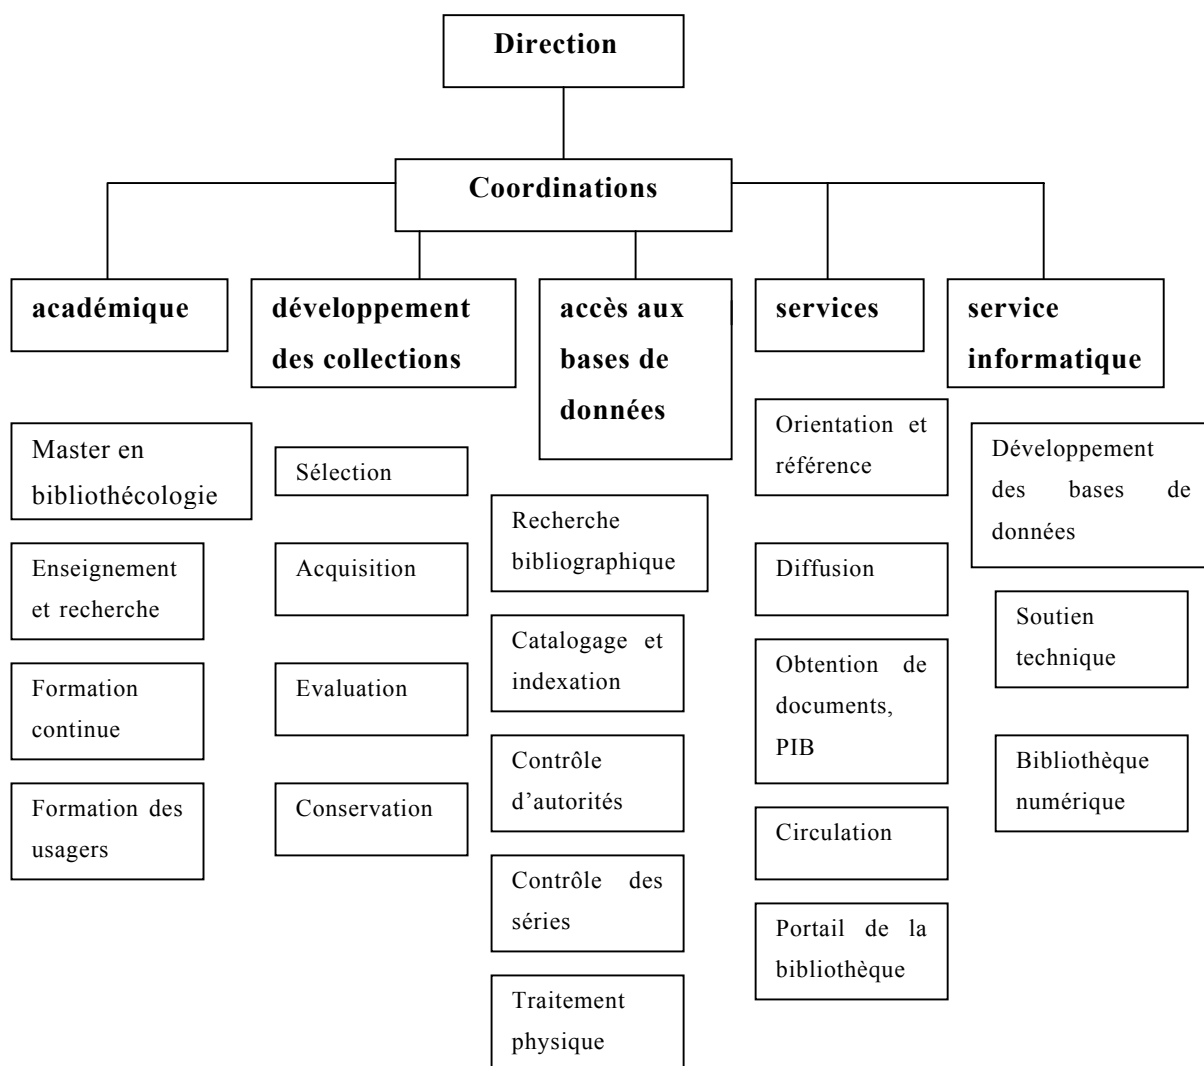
Direction

Coordinations

académique

développement des collections

accès aux bases de données

services

service informatique

Master en bibliothécologie

Enseignement et recherche

Formation continue

Formation des usagers

Sélection

Acquisition

Evaluation

Conservation

Recherche bibliographique

Catalogage et indexation

Contrôle d'autorités

Contrôle des séries

Traitement physique

Orientation et référence

Diffusion

Obtention de documents, PIB

Circulation

Portail de la bibliothèque

Développement des bases de données

Soutien technique

Bibliothèque numérique